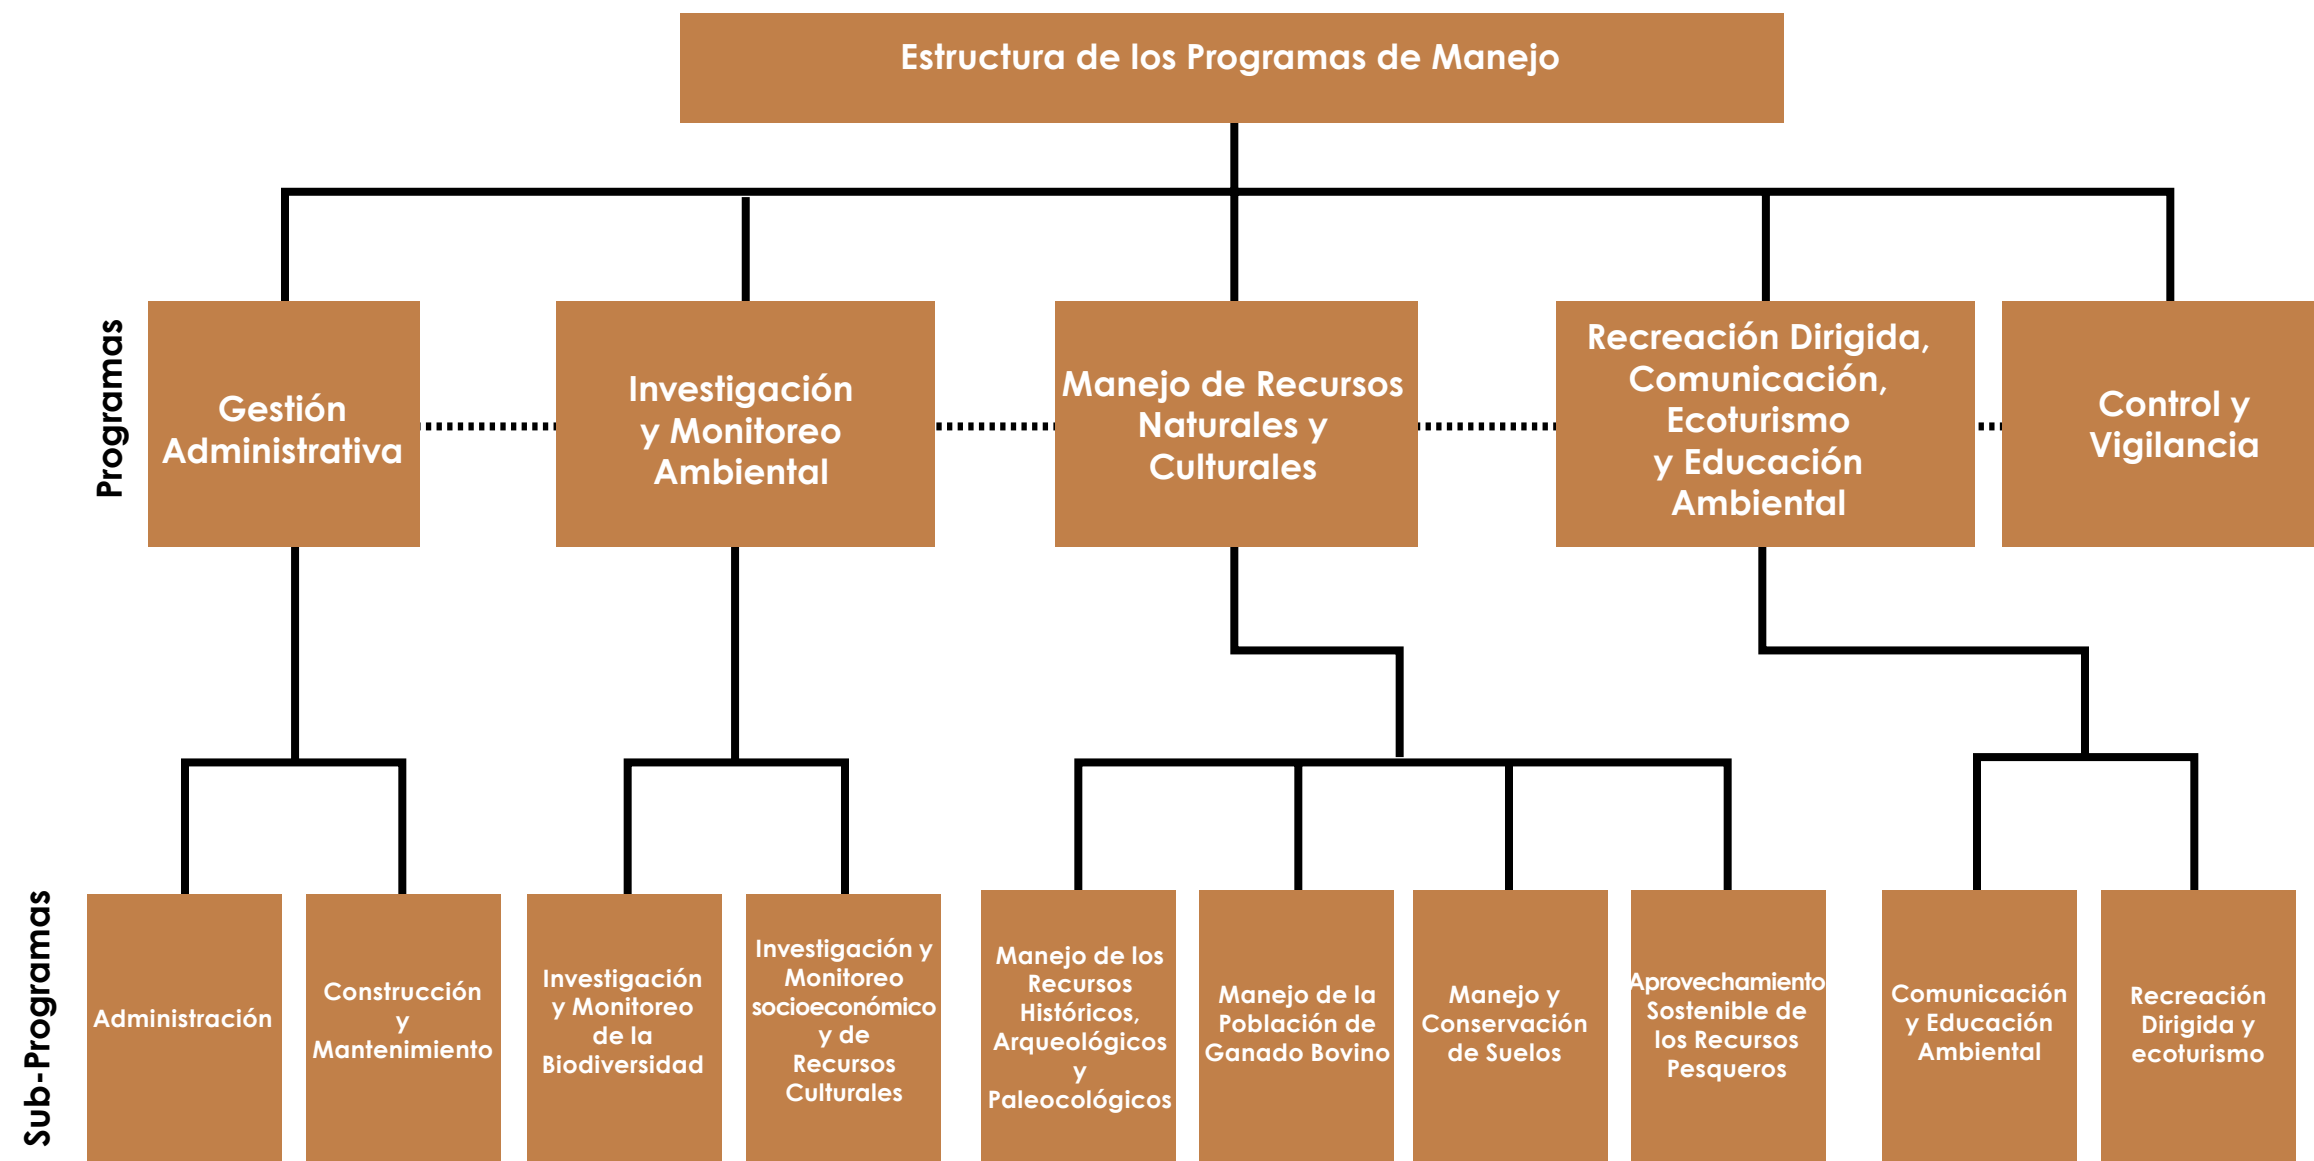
Estructura de los Programas de Manejo

Programas

Gestión Administrativa

Investigación y Monitoreo Ambiental

Manejo de Recursos Naturales y Culturales

Recreación Dirigida, Comunicación, Ecoturismo y Educación Ambiental

Control y Vigilancia

Sub-Programas

Administración

Construcción y Mantenimiento

Investigación y Monitoreo de la Biodiversidad

Investigación y Monitoreo socioeconómico y de Recursos Culturales

Manejo de los Recursos Históricos, Arqueológicos y Paleocológicos

Manejo de la Población de Ganado Bovino

Manejo y Conservación de Suelos

Aprovechamiento Sostenible de los Recursos Pesqueros

Comunicación y Educación Ambiental

Recreación Dirigida y ecoturismo